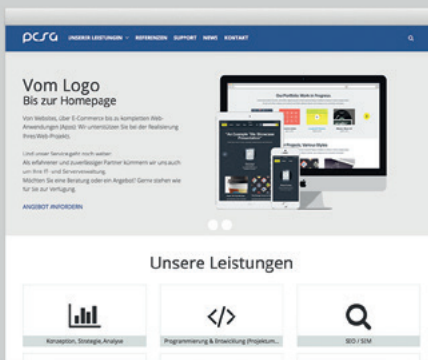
pcsa UNSERE LEISTUNGEN REFERENZEN SUPPORT NEWS KONTAKT

Vom Logo
Bis zur Homepage

Von Websites, über E-Commerce bis zu kompletten Web-Anwendungen (Apps): Wir unterstützen Sie bei der Realisierung Ihres Web-Projekts.

Und unser Service geht noch weiter:
Als erfahrener und zuverlässiger Partner kümmern wir uns auch um Ihre IT- und Serververwaltung.
Möchten Sie eine Beratung oder ein Angebot? Gerne stehen wir für Sie zur Verfügung.

ANGEBOT ANFORDERN

Unsere Leistungen

Konzeption, Strategie, Analyse

Programmierung & Entwicklung (Projektum...

SEO / SEM